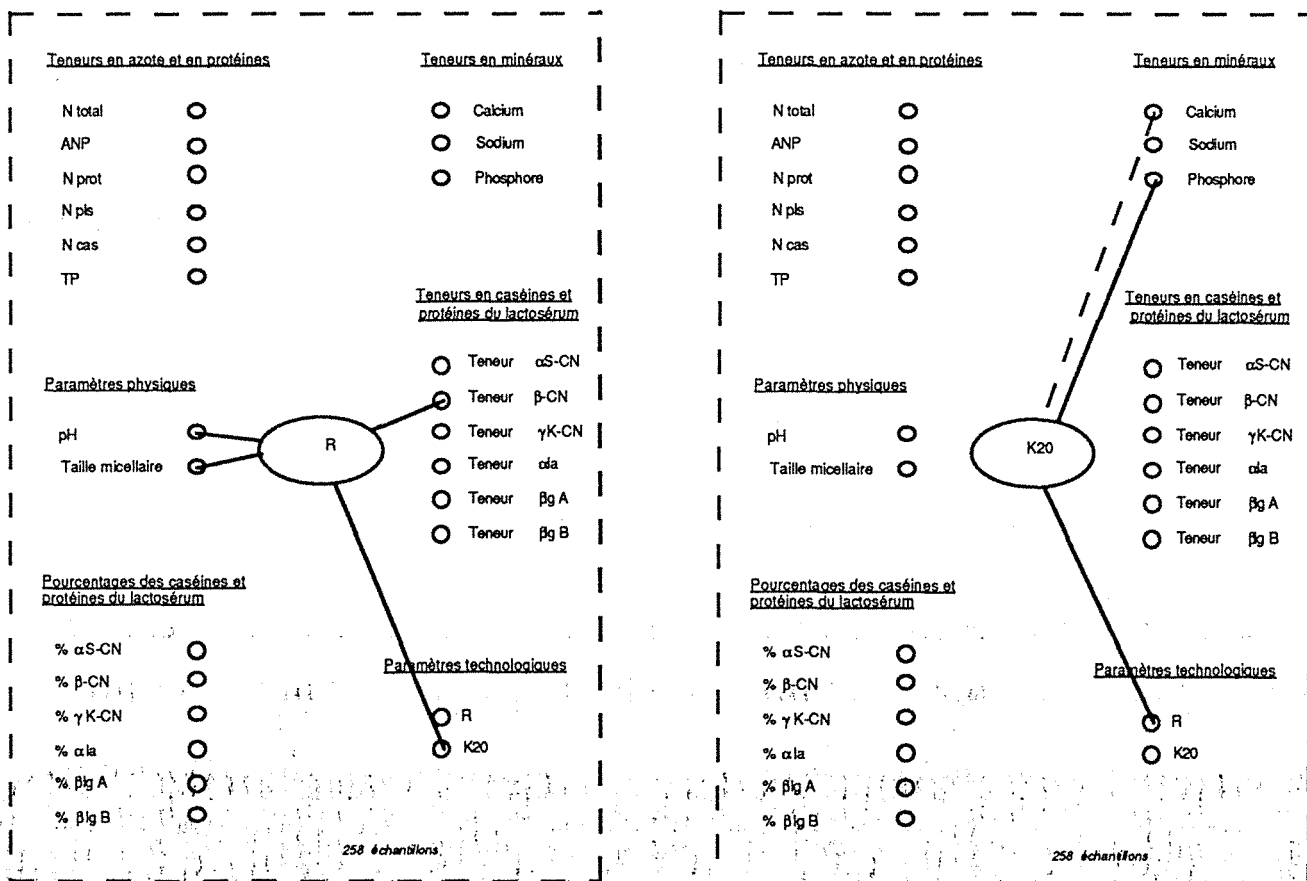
Teneurs en azote et en protéines

N total
ANP
N prot
N pls
N cas
TP

Teneurs en minéraux

Calcium
Sodium
Phosphore

Teneurs en caséines et protéines du lactosérum

Teneur $\alpha$S-CN
Teneur $\beta$-CN
Teneur $\gamma$K-CN
Teneur $\alpha$la
Teneur $\beta$g A
Teneur $\beta$g B

Paramètres physiques

pH
Taille micellaire

R

Pourcentages des caséines et protéines du lactosérum

% $\alpha$S-CN
% $\beta$-CN
% $\gamma$K-CN
% $\alpha$la
% $\beta$lg A
% $\beta$lg B

Paramètres technologiques

R
K20

258 échantillons

Teneurs en azote et en protéines

N total
ANP
N prot
N pls
N cas
TP

Teneurs en minéraux

Calcium
Sodium
Phosphore

Teneurs en caséines et protéines du lactosérum

Teneur $\alpha$S-CN
Teneur $\beta$-CN
Teneur $\gamma$K-CN
Teneur $\alpha$la
Teneur $\beta$g A
Teneur $\beta$g B

Paramètres physiques

pH
Taille micellaire

K20

Pourcentages des caséines et protéines du lactosérum

% $\alpha$S-CN
% $\beta$-CN
% $\gamma$K-CN
% $\alpha$la
% $\beta$lg A
% $\beta$lg B

Paramètres technologiques

R
K20

258 échantillons